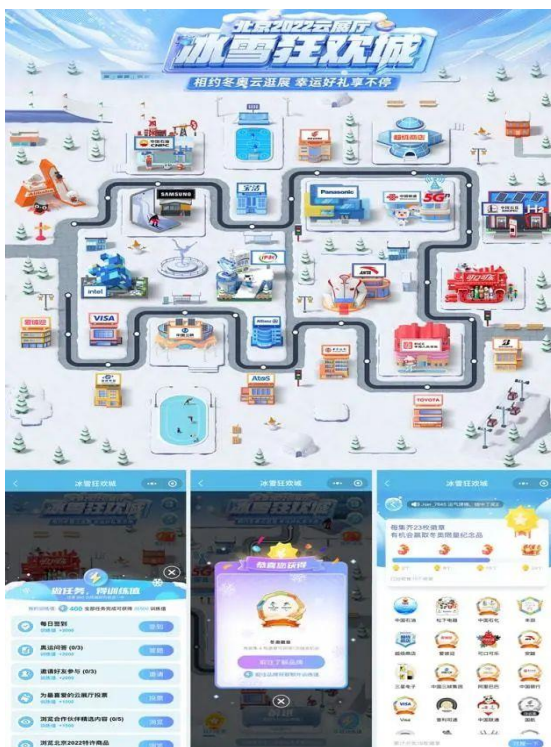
北京2022云展厅
冰雪狂欢城
相约冬奥云逛展 幸运好礼享不停

SAMSUNG
Panasonic
5G
intel
VISA
Atos
TOYOTA

冰雪狂欢城
做任务，得训练值
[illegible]
每日签到
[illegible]问答 (0/3)
邀请好友参与 (0/3)
为最喜爱的云展厅投票
浏览合作伙伴精选内容 (0/5)
浏览北京2022特许商品

冰雪狂欢城
恭喜您获得
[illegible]

冰雪狂欢城
每集齐23枚徽章
有机会赢取冬奥限量纪念品
中国石化
松下电器
中国联通
三星电子
中国银行
Visa
英特尔